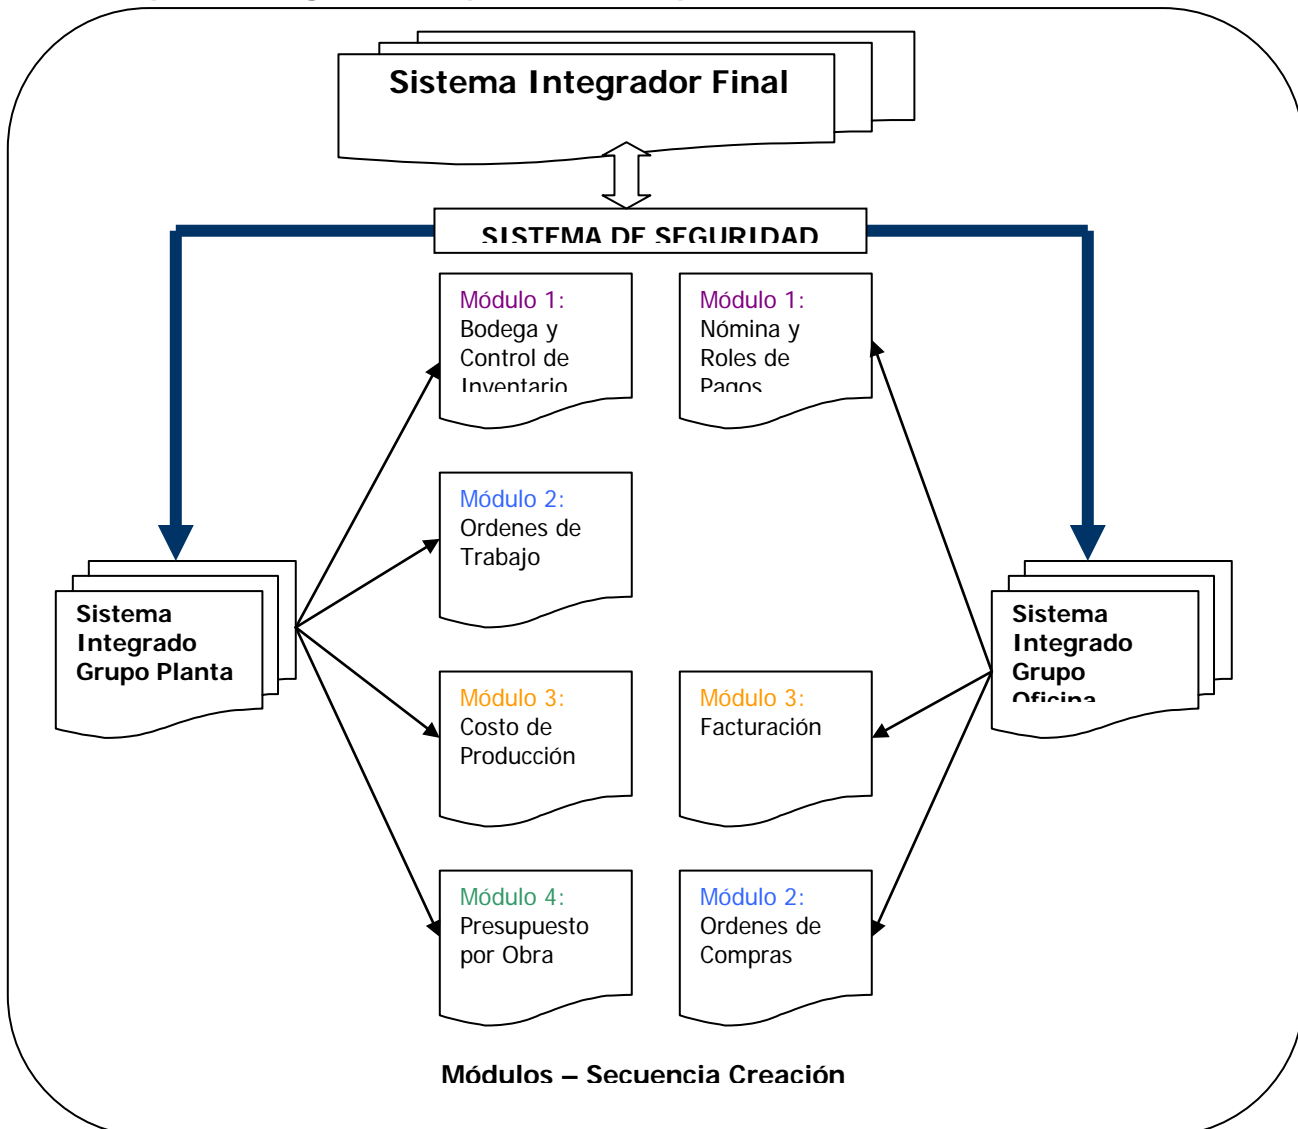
Sistema Integrador Final

SISTEMA DE SEGURIDAD

Módulo 1: Bodega y Control de Inventario

Módulo 1: Nómina y Roles de Pagos

Módulo 2: Ordenes de Trabajo

Sistema Integrado Grupo Planta

Sistema Integrado Grupo Oficina

Módulo 3: Costo de Producción

Módulo 3: Facturación

Módulo 4: Presupuesto por Obra

Módulo 2: Ordenes de Compras

Módulos – Secuencia Creación